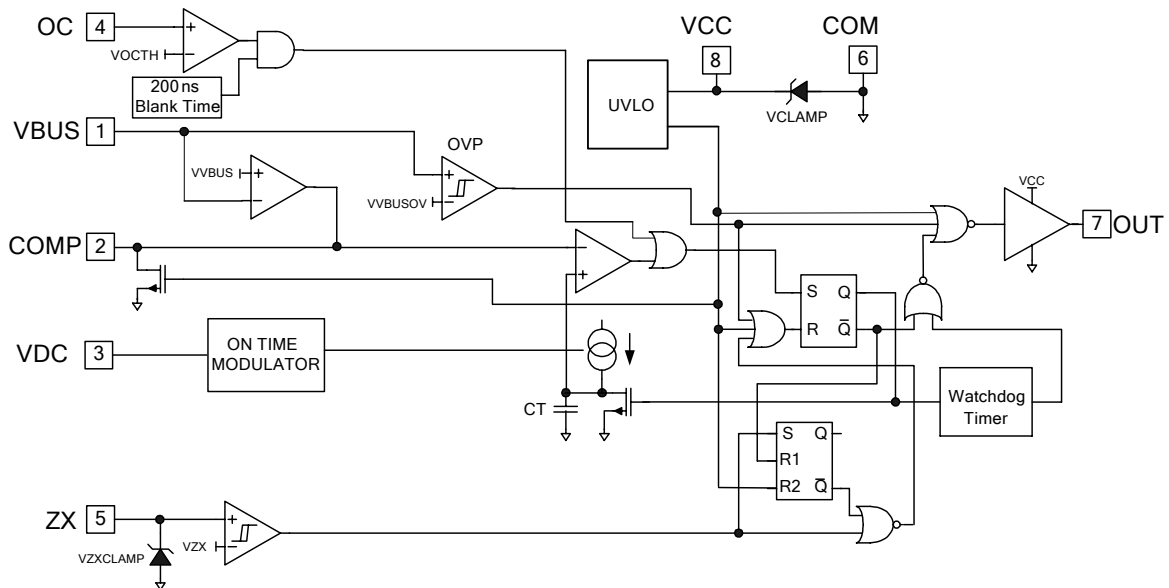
OC 4
VOCTH
200 ns Blank Time
VBUS 1
VVBUS
OVP
VVBUSOV
COMP 2
VDC 3
ON TIME MODULATOR
CT
ZX 5
VZXCLAMP
VZX
VCC
8
COM
6
UVLO
VCLAMP
VCC
7 OUT
S Q
R $\overline{Q}$
Watchdog Timer
S Q
R1
R2 $\overline{Q}$